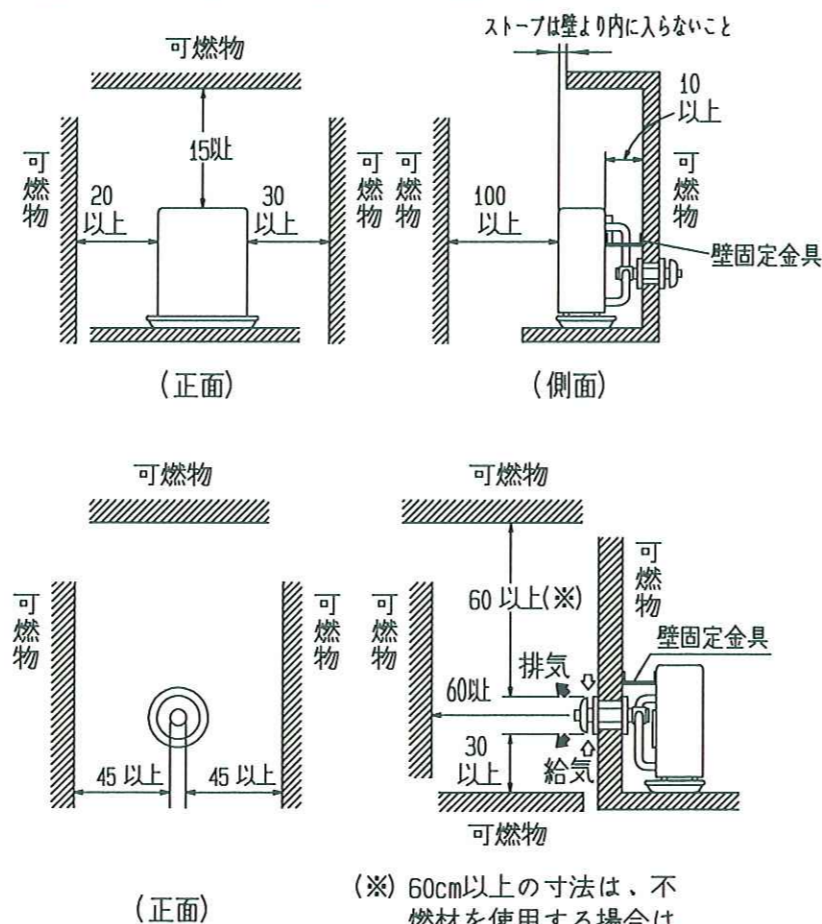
可燃物

可燃物

15以上

20以上

30以上

可燃物

（正面）

ストーブは壁より内に入らないこと

可燃物

10以上

100以上

可燃物

壁固定金具

（側面）

可燃物

可燃物

45 以上

45 以上

可燃物

（正面）

可燃物

可燃物

60 以上(※)

可燃物

壁固定金具

排気

60以上

30以上

給気

可燃物

(※) 60cm以上の寸法は、不燃材を使用する場合は